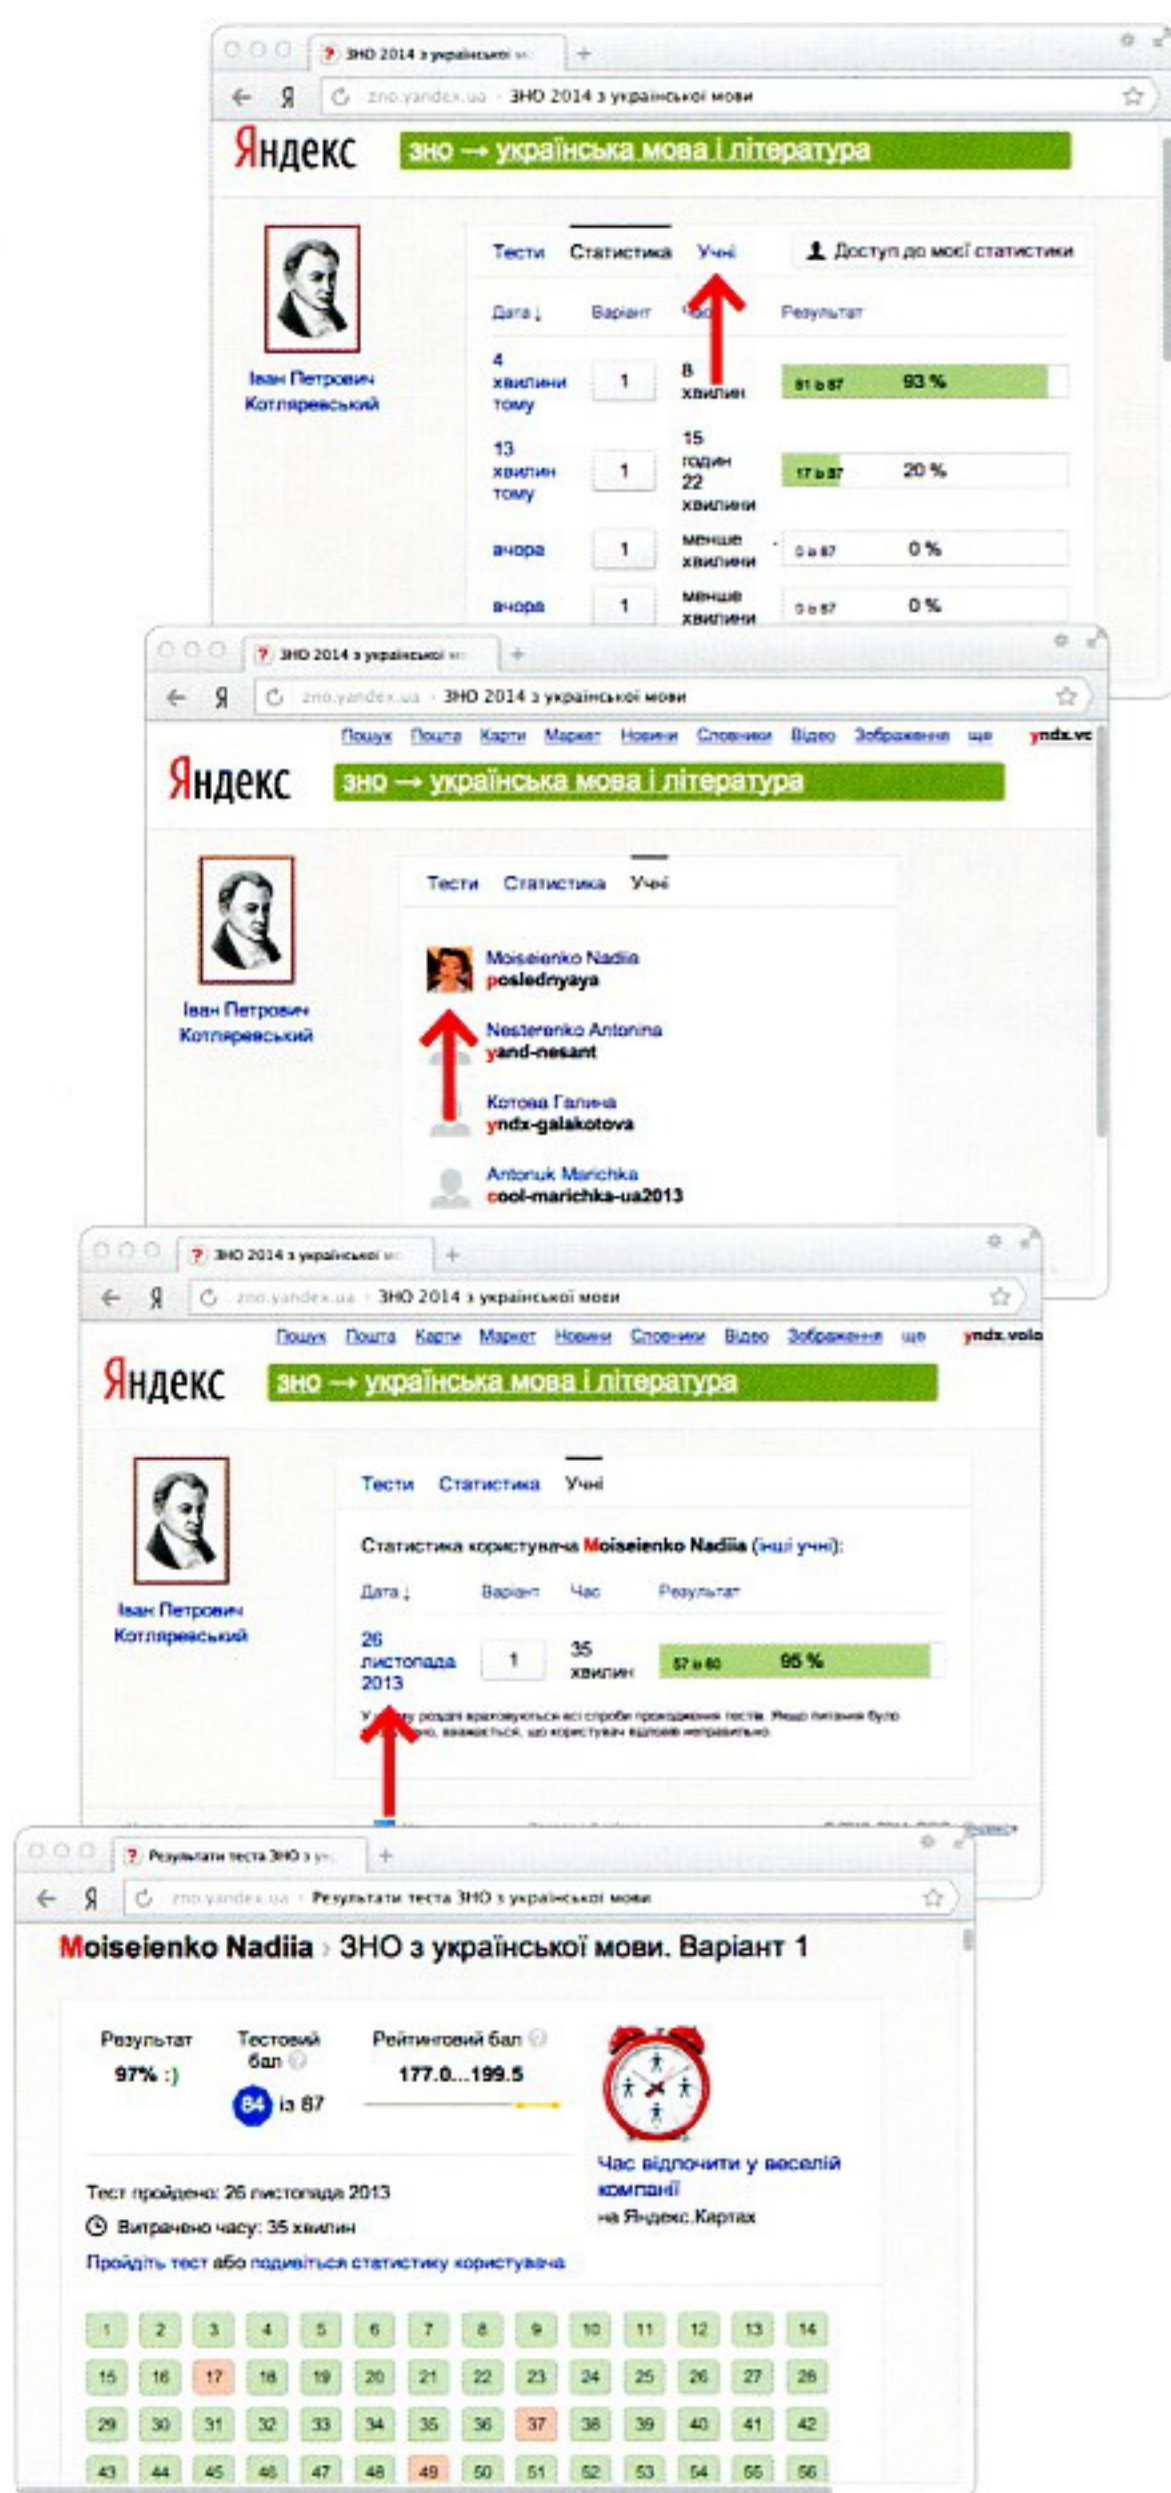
ЗНО 2014 з української м

zno.yandex.ua ЗНО 2014 з української мови

Яндекс

зно → українська мова і література

Іван Петрович Котляревський

Тести Статистика Учні

Доступ до моєї статистики

| Дата ↓ | Варіант | Час | Результат |
|---|---|---|---|
| 4 хвилини тому | 1 | 8 хвилин | 81 із 87 93 % |
| 13 хвилин тому | 1 | 15 годин 22 хвилини | 17 із 87 20 % |
| вчора | 1 | менше хвилини | 0 із 87 0 % |
| вчора | 1 | менше хвилини | 0 із 87 0 % |

ЗНО 2014 з української м

zno.yandex.ua ЗНО 2014 з української мови

Пошук Пошта Карти Маркет Новини Словники Відео Зображення ще yndx.vo

Яндекс

зно → українська мова і література

Іван Петрович Котляревський

Тести Статистика Учні

Moiseienko Nadiia
poslednyaya

Nesterenko Antonina
yand-nesant

Котова Галина
yndx-galakotova

Antonuk Marichka
cool-marichka-ua2013

ЗНО 2014 з української м

zno.yandex.ua ЗНО 2014 з української мови

Пошук Пошта Карти Маркет Новини Словники Відео Зображення ще yndx.volo

Яндекс

зно → українська мова і література

Іван Петрович Котляревський

Тести Статистика Учні

Статистика користувача Moiseienko Nadiia (інші учні):

| Дата ↓ | Варіант | Час | Результат |
|---|---|---|---|
| 26 листопада 2013 | 1 | 35 хвилин | 57 із 60 95 % |

У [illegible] розділі враховуються всі спроби проходження тестів. Якщо питання було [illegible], вважається, що користувач відповів неправильно.

Результати теста ЗНО з ук

zno.yandex.ua Результати теста ЗНО з української мови

Moiseienko Nadiia › ЗНО з української мови. Варіант 1

Результат
97% :)

Тестовий бал
84 із 87

Рейтинговий бал
177.0...199.5

Час відпочити у веселій компанії
на Яндекс.Картах

Тест пройдено: 26 листопада 2013
Витрачено часу: 35 хвилин
Пройдіть тест або подивіться статистику користувача

1 2 3 4 5 6 7 8 9 10 11 12 13 14
15 16 17 18 19 20 21 22 23 24 25 26 27 28
29 30 31 32 33 34 35 36 37 38 39 40 41 42
43 44 45 46 47 48 49 50 51 52 53 54 55 56